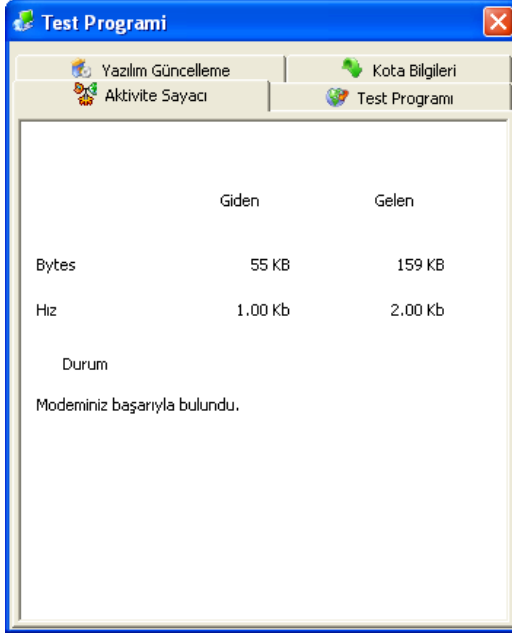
Test Programi

Yazılım Güncelleme
Kota Bilgileri
Aktivite Sayacı
Test Programı

| | Giden | Gelen |
|---|---|---|
| Bytes | 55 KB | 159 KB |
| Hız | 1.00 Kb | 2.00 Kb |

Durum

Modeminiz başarıyla bulundu.